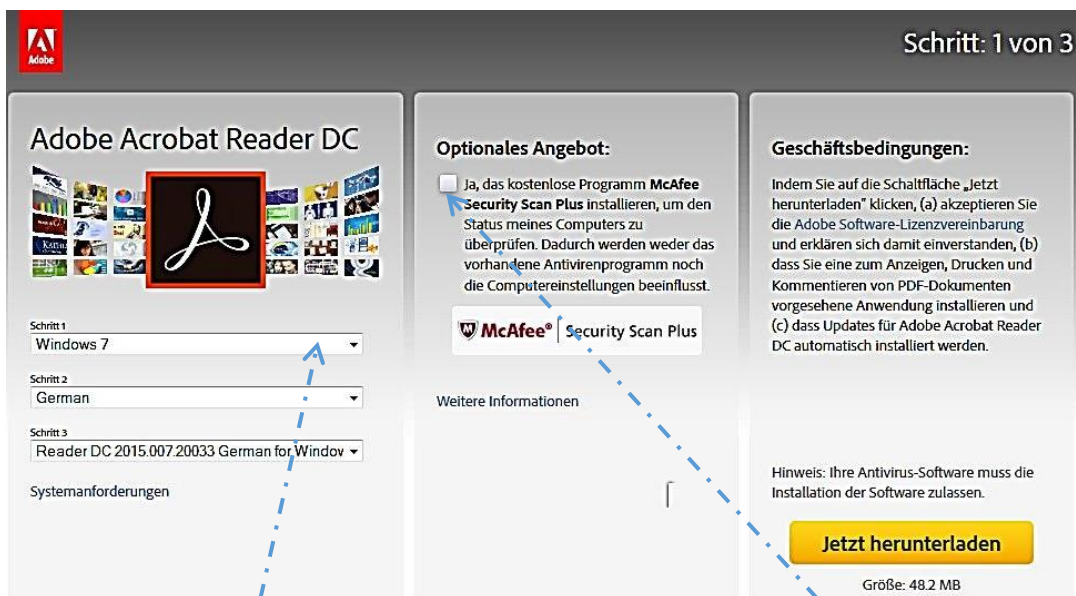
Adobe

Schritt: 1 von 3

Adobe Acrobat Reader DC

Schritt 1
Windows 7

Schritt 2
German

Schritt 3
Reader DC 2015.007.20033 German for Window

Systemanforderungen

Optionales Angebot:

Ja, das kostenlose Programm **McAfee Security Scan Plus** installieren, um den Status meines Computers zu überprüfen. Dadurch werden weder das vorhandene Antivirenprogramm noch die Computereinstellungen beeinflusst.

McAfee® | Security Scan Plus

Weitere Informationen

Geschäftsbedingungen:

Indem Sie auf die Schaltfläche „Jetzt herunterladen" klicken, (a) akzeptieren Sie die Adobe Software-Lizenzvereinbarung und erklären sich damit einverstanden, (b) dass Sie eine zum Anzeigen, Drucken und Kommentieren von PDF-Dokumenten vorgesehene Anwendung installieren und (c) dass Updates für Adobe Acrobat Reader DC automatisch installiert werden.

Hinweis: Ihre Antivirus-Software muss die Installation der Software zulassen.

Jetzt herunterladen

Größe: 48.2 MB